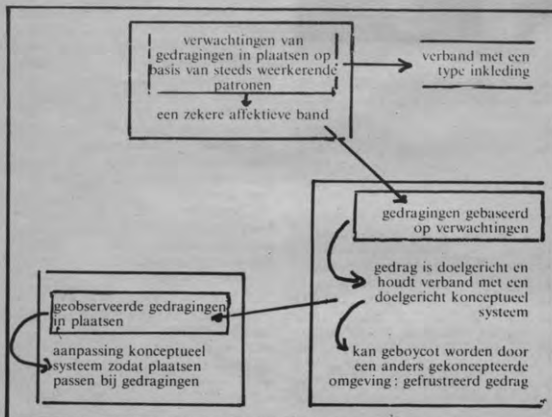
verwachtingen van gedragingen in plaatsen op basis van steeds weerkerende patronen

een zekere affektieve band

verband met een type inkleding

gedragingen gebaseerd op verwachtingen

gedrag is doelgericht en houdt verband met een doelgericht konceptueel systeem

kan geboycot worden door een anders gekonceptcerde omgeving: gefrustreerd gedrag

geobserveerde gedragingen in plaatsen

aanpassing konceptueel systeem zodat plaatsen passen bij gedragingen